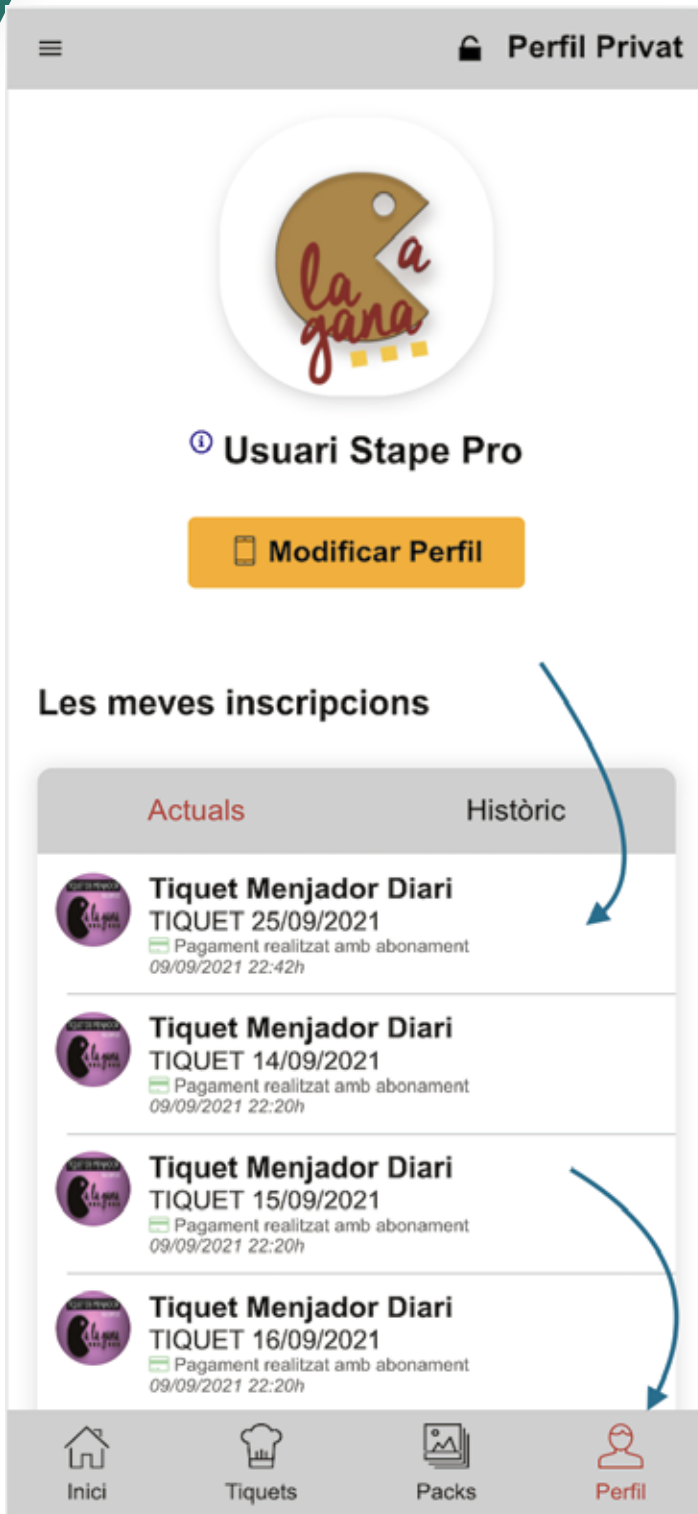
Perfil Privat

a la gana

Usuari Stape Pro

Modificar Perfil

Les meves inscripcions

Actuals
Històric

Tiquet Menjador Diari
TIQUET 25/09/2021
Pagament realitzat amb abonament
09/09/2021 22:42h

Tiquet Menjador Diari
TIQUET 14/09/2021
Pagament realitzat amb abonament
09/09/2021 22:20h

Tiquet Menjador Diari
TIQUET 15/09/2021
Pagament realitzat amb abonament
09/09/2021 22:20h

Tiquet Menjador Diari
TIQUET 16/09/2021
Pagament realitzat amb abonament
09/09/2021 22:20h

Inici
Tiquets
Packs
Perfil